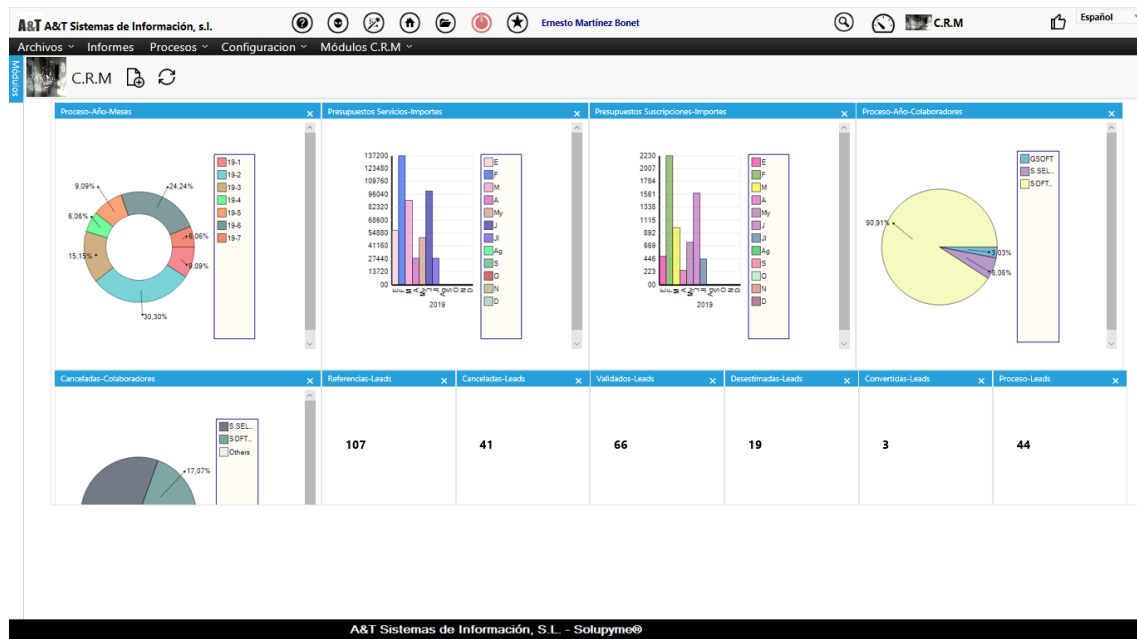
A&T A&T Sistemas de Información, s.l.
Ernesto Martínez Bonet
C.R.M
Español

Archivos Informes Procesos Configuracion Módulos C.R.M

Módulos
C.R.M

Proceso-Año-Meses
9,09%
24,24%
6,06%
15,15%
6,06%
9,09%
30,30%
19-1
19-2
19-3
19-4
19-5
19-6
19-7

Presupuestos Servicios-Importes
137200
123480
109760
96040
82320
68600
54880
41160
27440
13720
00
2019
E
F
M
A
My
J
Jl
Ag
S
O
N
D

Presupuestos Suscripciones-Importes
2230
2007
1784
1561
1338
1115
892
669
446
223
00
2019
E
F
M
A
My
J
Jl
Ag
S
O
N
D

Proceso-Año-Colaboradores
90,91%
3,03%
6,06%
GSOFT
S.SEL..
SOFT..

Canceladas-Colaboradores
17,07%
S.SEL..
SOFT..
Others

Referencias-Leads
107

Canceladas-Leads
41

Validados-Leads
66

Desestimadas-Leads
19

Convertidas-Leads
3

Proceso-Leads
44

A&T Sistemas de Información, S.L. - Solupyme®